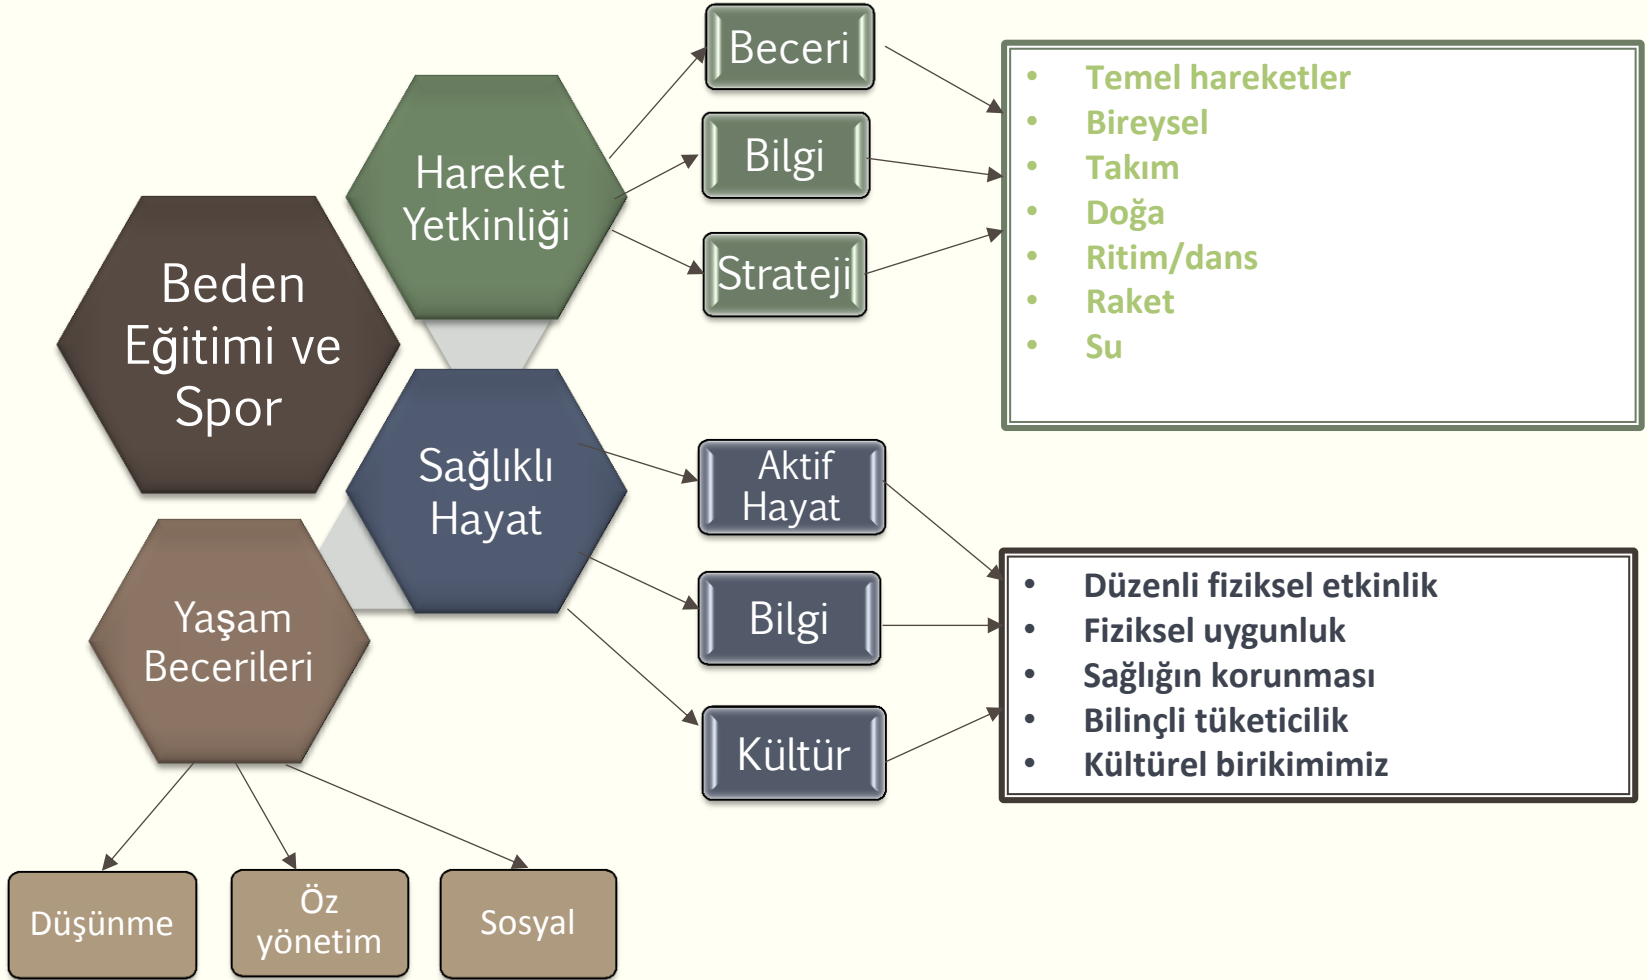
Beden Eğitimi ve Spor

Hareket Yetkinliği

Beceri

Bilgi

Strateji

- Temel hareketler
- Bireysel
- Takım
- Doğa
- Ritim/dans
- Raket
- Su

Sağlıklı Hayat

Aktif Hayat

Bilgi

Kültür

- Düzenli fiziksel etkinlik
- Fiziksel uygunluk
- Sağlığın korunması
- Bilinçli tüketicilik
- Kültürel birikimimiz

Yaşam Becerileri

Düşünme

Öz yönetim

Sosyal